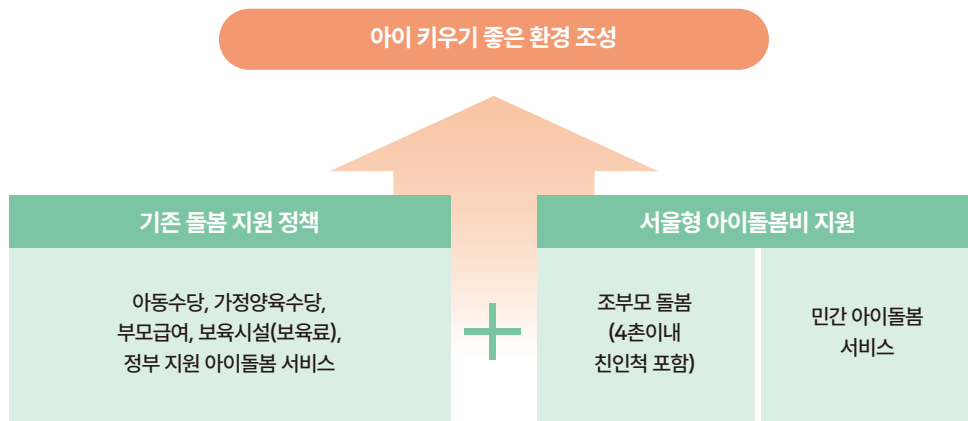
아이 키우기 좋은 환경 조성

기존 돌봄 지원 정책

아동수당, 가정양육수당, 부모급여, 보육시설(보육료), 정부 지원 아이돌봄 서비스

서울형 아이돌봄비 지원

조부모 돌봄 (4촌이내 친인척 포함)

민간 아이돌봄 서비스